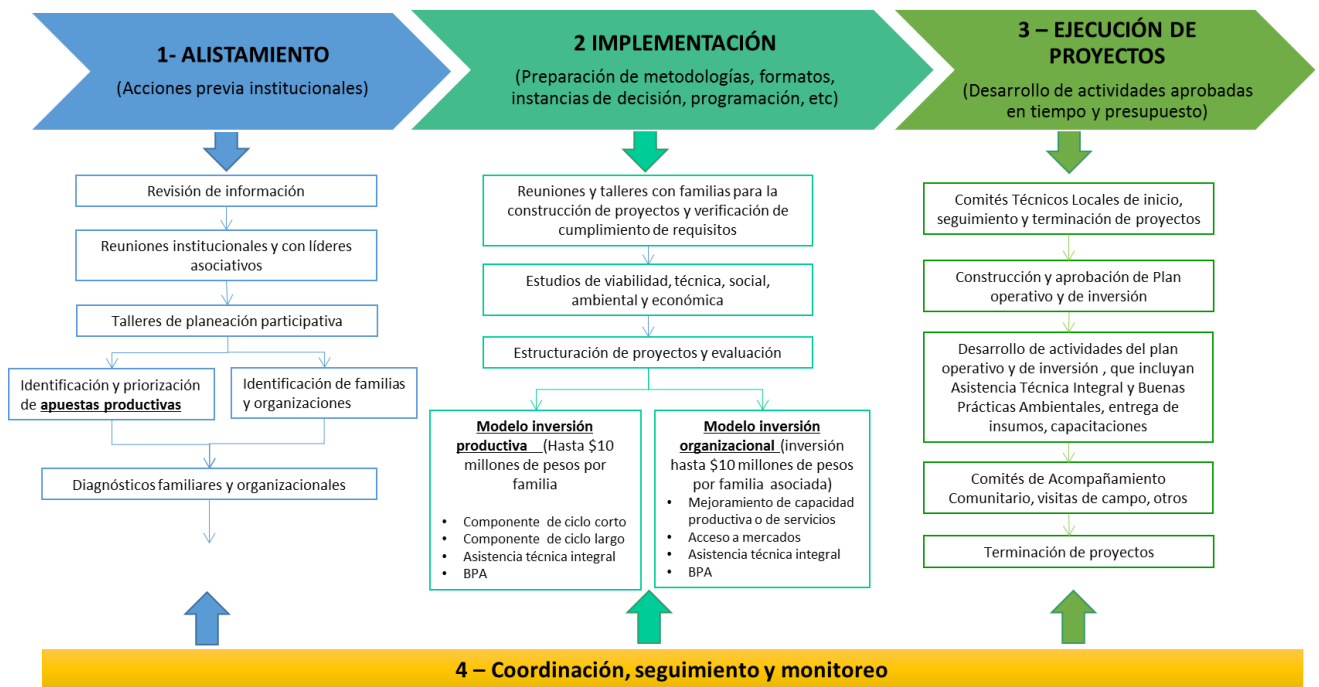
1- ALISTAMIENTO

(Acciones previa institucionales)

Revisión de información

Reuniones institucionales y con líderes asociativos

Talleres de planeación participativa

Identificación y priorización de apuestas productivas

Identificación de familias y organizaciones

Diagnósticos familiares y organizacionales

2 IMPLEMENTACIÓN

(Preparación de metodologías, formatos, instancias de decisión, programación, etc)

Reuniones y talleres con familias para la construcción de proyectos y verificación de cumplimiento de requisitos

Estudios de viabilidad, técnica, social, ambiental y económica

Estructuración de proyectos y evaluación

Modelo inversión productiva (Hasta $10 millones de pesos por familia

- Componente de ciclo corto
- Componente de ciclo largo
- Asistencia técnica integral
- BPA

Modelo inversión organizacional (inversión hasta $10 millones de pesos por familia asociada)

- Mejoramiento de capacidad productiva o de servicios
- Acceso a mercados
- Asistencia técnica integral
- BPA

3 – EJECUCIÓN DE PROYECTOS

(Desarrollo de actividades aprobadas en tiempo y presupuesto)

Comités Técnicos Locales de inicio, seguimiento y terminación de proyectos

Construcción y aprobación de Plan operativo y de inversión

Desarrollo de actividades del plan operativo y de inversión , que incluyan Asistencia Técnica Integral y Buenas Prácticas Ambientales, entrega de insumos, capacitaciones

Comités de Acompañamiento Comunitario, visitas de campo, otros

Terminación de proyectos

4 – Coordinación, seguimiento y monitoreo